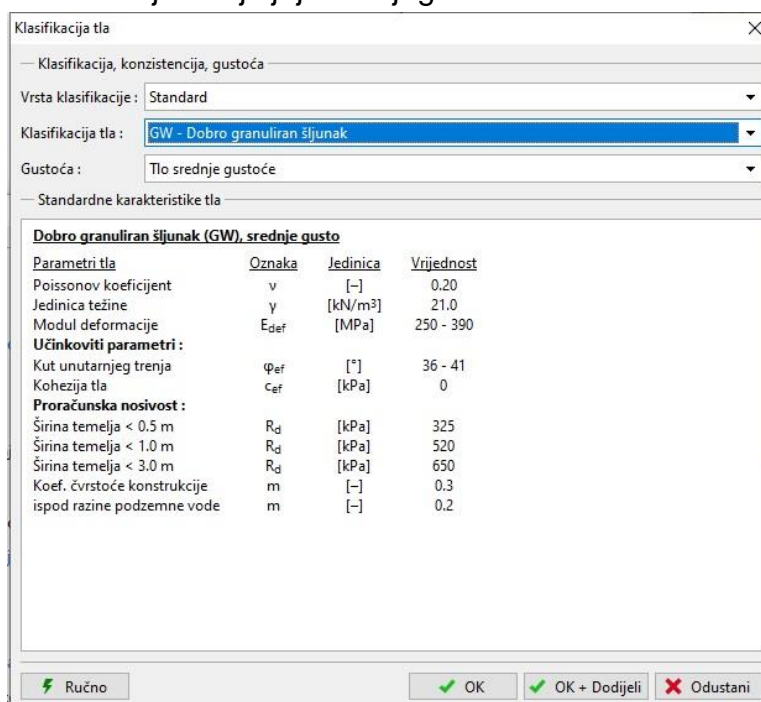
Klasifikacija tla

Klasifikacija, konzistencija, gustoća

Vrsta klasifikacije : Standard

Klasifikacija tla : GW - Dobro granuliran šljunak

Gustoća : Tlo srednje gustoće

Standardne karakteristike tla

Dobro granuliran šljunak (GW), srednje gusto

| Parametri tla | Oznaka | Jedinica | Vrijednost |
|---|---|---|---|
| Poissonov koeficijent | ν | [–] | 0.20 |
| Jedinica težine | γ | [kN/m³] | 21.0 |
| Modul deformacije | $E_{def}$ | [MPa] | 250 - 390 |
| **Učinkoviti parametri :** | | | |
| Kut unutarnjeg trenja | $\varphi_{ef}$ | [°] | 36 - 41 |
| Kohezija tla | $c_{ef}$ | [kPa] | 0 |
| **Proračunska nosivost :** | | | |
| Širina temelja < 0.5 m | $R_d$ | [kPa] | 325 |
| Širina temelja < 1.0 m | $R_d$ | [kPa] | 520 |
| Širina temelja < 3.0 m | $R_d$ | [kPa] | 650 |
| Koef. čvrstoće konstrukcije | m | [–] | 0.3 |
| ispod razine podzemne vode | m | [–] | 0.2 |

Ručno

OK

OK + Dodijeli

Odustani